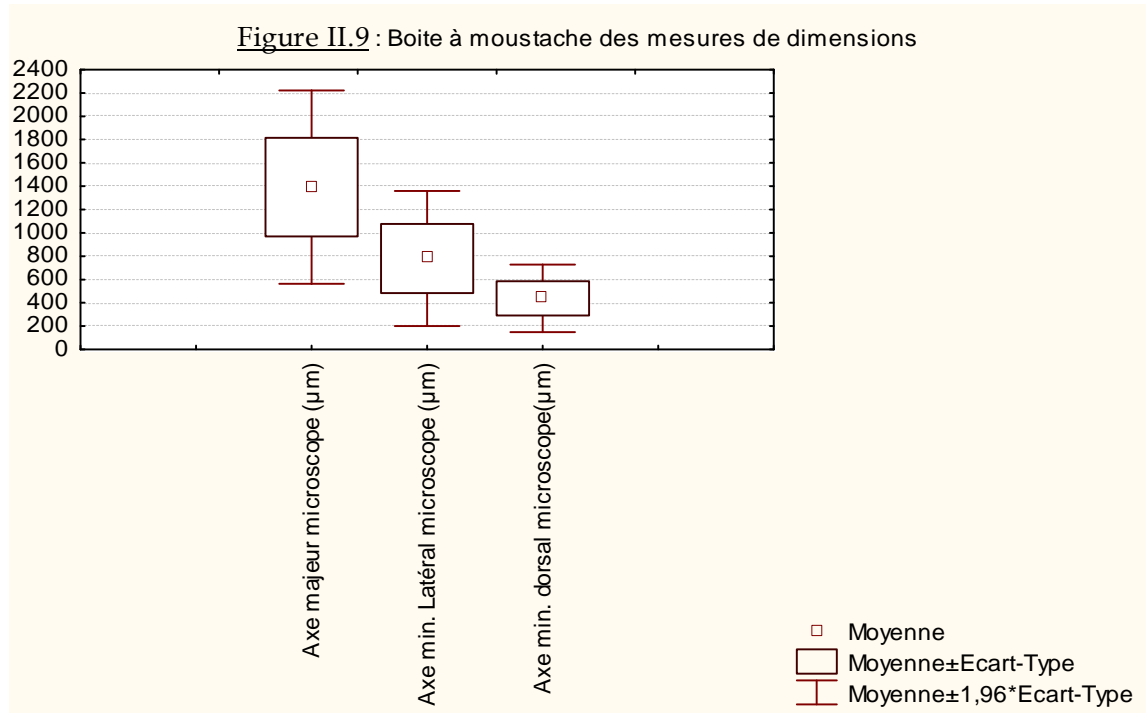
Figure II.9 : Boite à moustache des mesures de dimensions

2400
2200
2000
1800
1600
1400
1200
1000
800
600
400
200
0

Axe majeur microscope (µm)
Axe min. Latéral microscope (µm)
Axe min. dorsal microscope(µm)

Moyenne
Moyenne±Ecart-Type
Moyenne±1,96*Ecart-Type